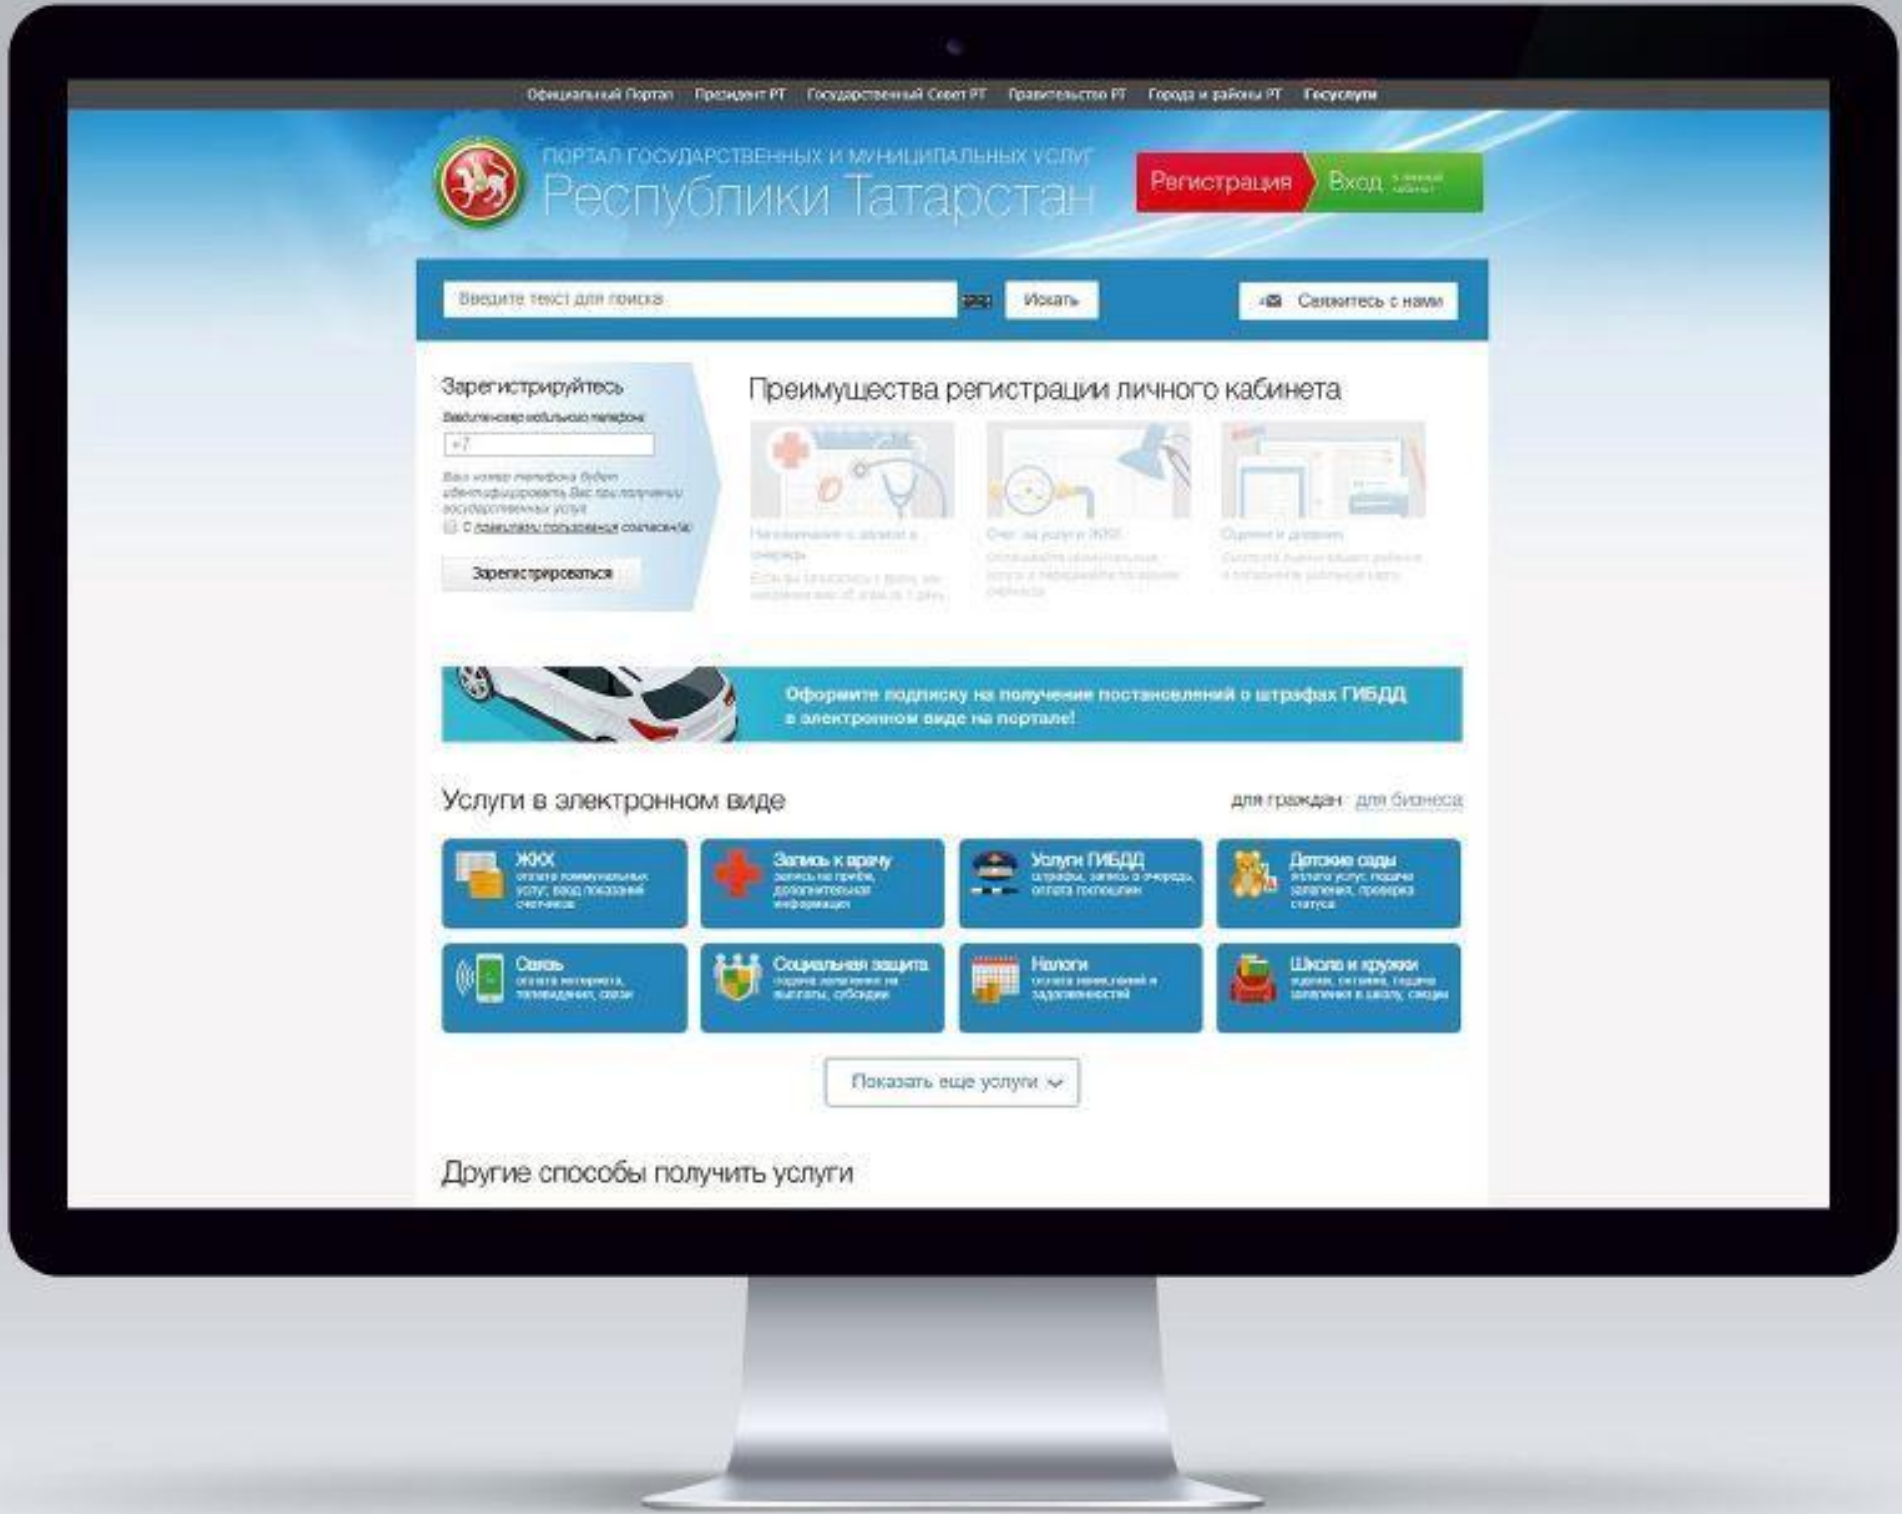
Официальный Портал Президент РТ Государственный Совет РТ Правительство РТ Города и районы РТ Госуслуги

ПОРТАЛ ГОСУДАРСТВЕННЫХ И МУНИЦИПАЛЬНЫХ УСЛУГ
Республики Татарстан

Регистрация Вход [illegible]

Введите текст для поиска
Искать
Свяжитесь с нами

Зарегистрируйтесь
Введите номер мобильного телефона
+7
Ваш номер телефона будет идентифицировать Вас при получении государственных услуг
С правилами пользования согласен(а)
Зарегистрироваться

Преимущества регистрации личного кабинета

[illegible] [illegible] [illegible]

Оформите подписку на получение постановлений о штрафах ГИБДД в электронном виде на портале!

Услуги в электронном виде
для граждан для бизнеса

ЖКХ
оплата коммунальных услуг, ввод показаний счетчиков

Запись к врачу
запись на прием, дополнительная информация

Услуги ГИБДД
штрафы, запись в очередь, оплата госпошлин

Детские сады
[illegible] подача заявления, проверка статуса

Связь
оплата интернета, телевидения, связи

Социальная защита
подача заявления на выплаты, субсидии

Налоги
оплата налогов, пеней и задолженностей

Школа и кружки
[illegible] подача заявления в школу, секции

Показать еще услуги

Другие способы получить услуги